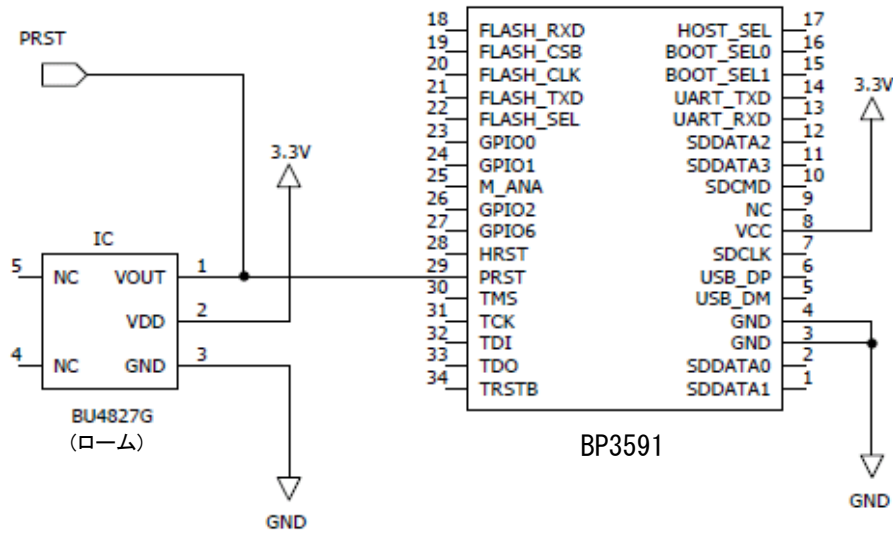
PRST

3.3V

IC

5 NC VOUT 1

VDD 2

4 NC GND 3

BU4827G
（ローム）

GND

18 FLASH_RXD
19 FLASH_CSB
20 FLASH_CLK
21 FLASH_TXD
22 FLASH_SEL
23 GPIO0
24 GPIO1
25 M_ANA
26 GPIO2
27 GPIO6
28 HRST
29 PRST
30 TMS
31 TCK
32 TDI
33 TDO
34 TRSTB

HOST_SEL 17
BOOT_SEL0 16
BOOT_SEL1 15
UART_TXD 14
UART_RXD 13
SDDATA2 12
SDDATA3 11
SDCMD 10
NC 9
VCC 8
SDCLK 7
USB_DP 6
USB_DM 5
GND 4
GND 3
SDDATA0 2
SDDATA1 1

BP3591

3.3V

GND